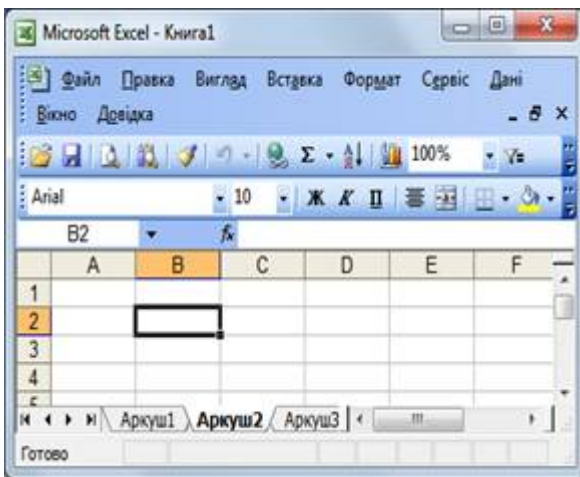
Microsoft Excel - Книга1

Файл Правка Вигляд Вставка Формат Сервіс Дані Вікно Довідка

100%

Arial 10 Ж К П

B2 $f_x$

| | A | B | C | D | E | F |
|---|---|---|---|---|---|---|
| 1 | | | | | | |
| 2 | | | | | | |
| 3 | | | | | | |
| 4 | | | | | | |

Аркуш1 Аркуш2 Аркуш3

Готово